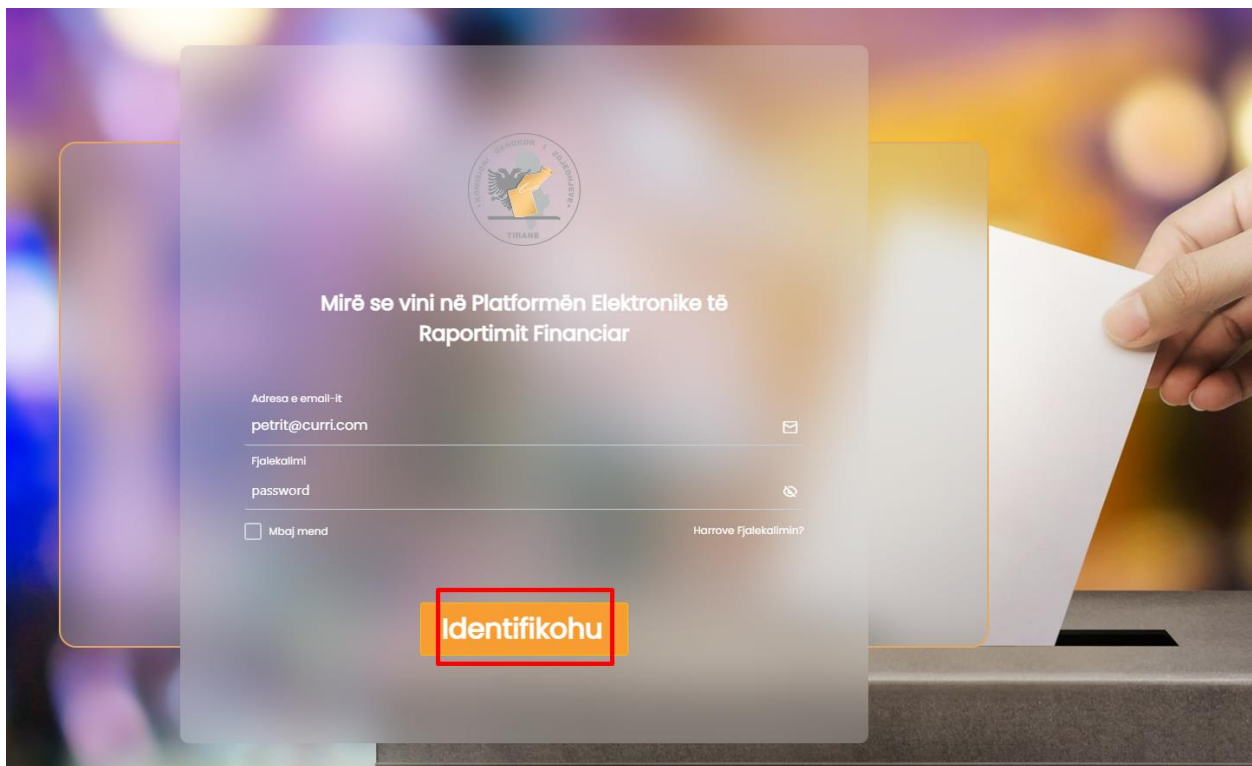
KOMISIONI QENDROR I ZGJEDHJEVE
TIRANË

Mirë se vini në Platformën Elektronike të Raportimit Financiar

Adresa e email-it
petrit@curri.com

Fjalekalimi
password

Mbaj mend

Harrove Fjalekalimin?

Identifikohu